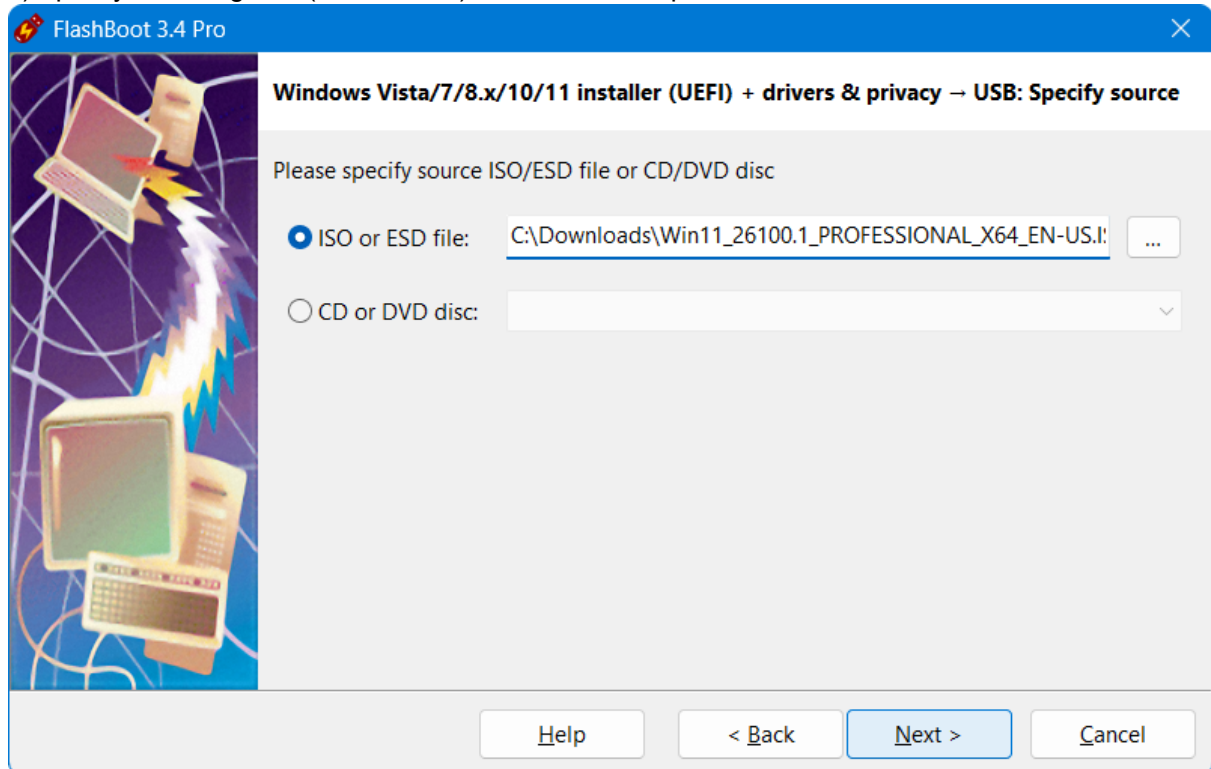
FlashBoot 3.4 Pro

Windows Vista/7/8.x/10/11 installer (UEFI) + drivers & privacy → USB: Specify source

Please specify source ISO/ESD file or CD/DVD disc

ISO or ESD file: C:\Downloads\Win11_26100.1_PROFESSIONAL_X64_EN-US.I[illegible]

...

CD or DVD disc:

Help

< Back

Next >

Cancel